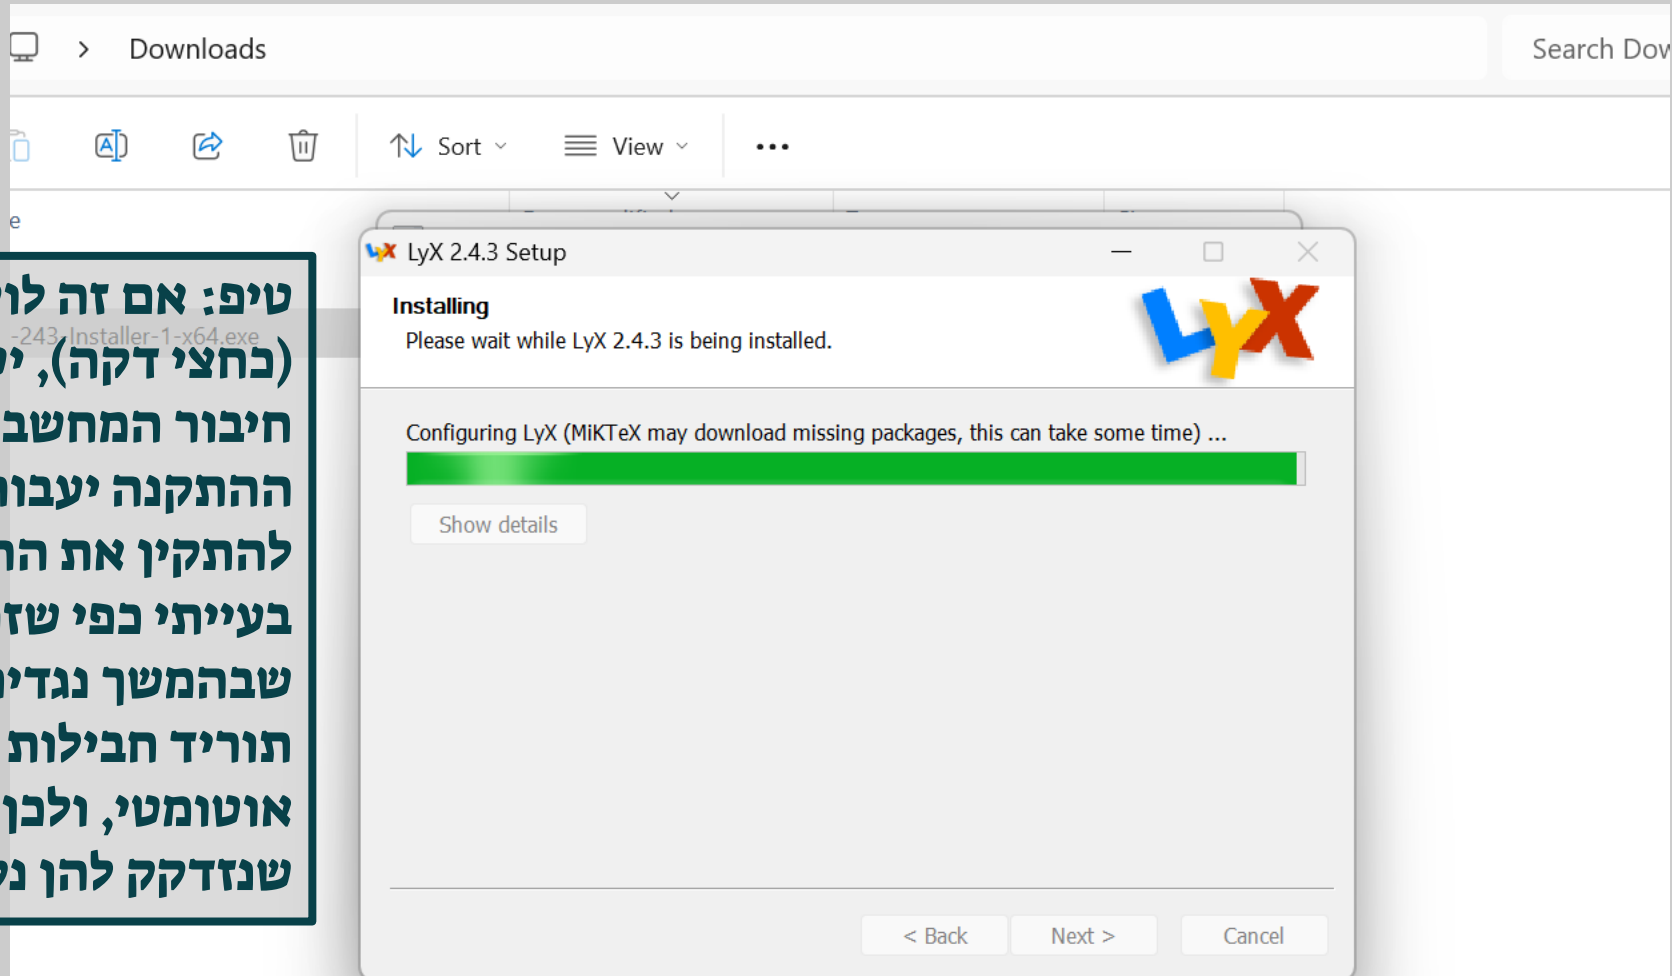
Downloads

Search Dov

Sort

View

•••

e

-243-Installer-1-x64.exe

טיפ: אם זה לו
(בחצי דקה), י
חיבור המחשב
ההתקנה יעבו
להתקין את ה
בעייתי כפי שז
שבהמשך נגדי
תוריד חבילות
אוטומטי, ולכן
שנזדקק להן נ

LyX 2.4.3 Setup

Installing

Please wait while LyX 2.4.3 is being installed.

LyX

Configuring LyX (MiKTeX may download missing packages, this can take some time) ...

Show details

< Back

Next >

Cancel